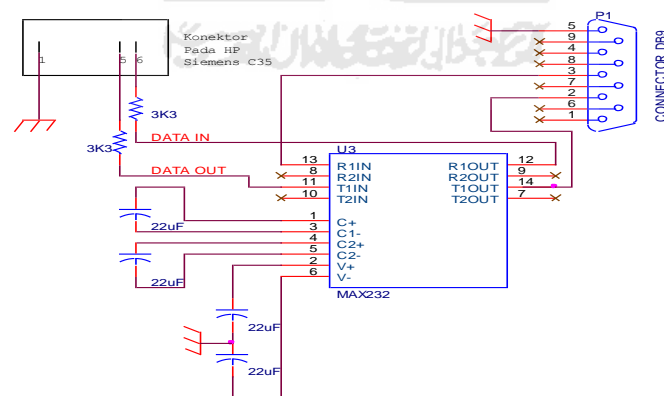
Konektor
Pada HP
Siemens C35

1
5
6

3K3
3K3

DATA IN
DATA OUT

U3
13 R1IN
8 R2IN
11 T1IN
10 T2IN
R1OUT 12
R2OUT 9
T1OUT 14
T2OUT 7

1 C+
3 C1-
4 C2+
5 C2-
2 V+
6 V-

MAX232

22uF
22uF
22uF
22uF

P1
5
9
4
8
3
7
2
6
1

CONNECTOR DB9